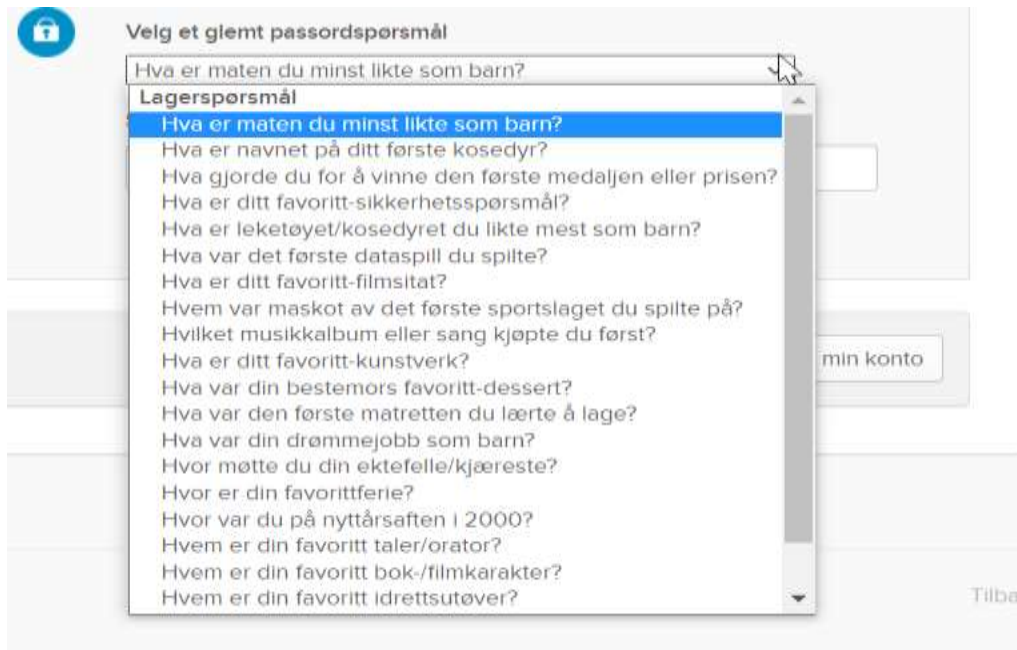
Velg et glemt passordspørsmål

Hva er maten du minst likte som barn?

Lagerspørsmål
Hva er maten du minst likte som barn?
Hva er navnet på ditt første kosedyr?
Hva gjorde du for å vinne den første medaljen eller prisen?
Hva er ditt favoritt-sikkerhetsspørsmål?
Hva er leketøyet/kosedyret du likte mest som barn?
Hva var det første dataspill du spilte?
Hva er ditt favoritt-filmsitat?
Hvem var maskot av det første sportslaget du spilte på?
Hvilket musikkalbum eller sang kjøpte du først?
Hva er ditt favoritt-kunstverk?
Hva var din bestemors favoritt-dessert?
Hva var den første matretten du lærte å lage?
Hva var din drømmejobb som barn?
Hvor møtte du din ektefelle/kjæreste?
Hvor er din favorittferie?
Hvor var du på nyttårsaften i 2000?
Hvem er din favoritt taler/orator?
Hvem er din favoritt bok-/filmkarakter?
Hvem er din favoritt idrettsutøver?

min konto

Tilba